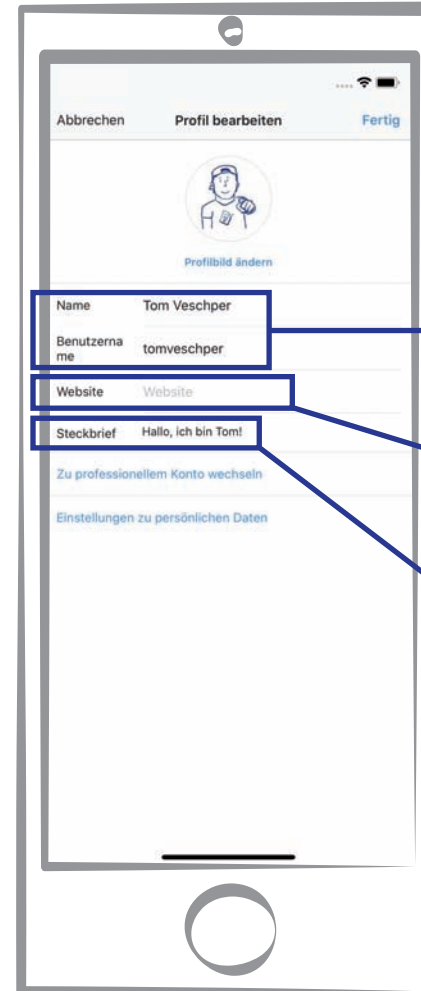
Abbrechen Profil bearbeiten Fertig

Profilbild ändern

Name Tom Veschper

Benutzername tomveschper

Website Website

Steckbrief Hallo, ich bin Tom!

Zu professionellem Konto wechseln

Einstellungen zu persönlichen Daten